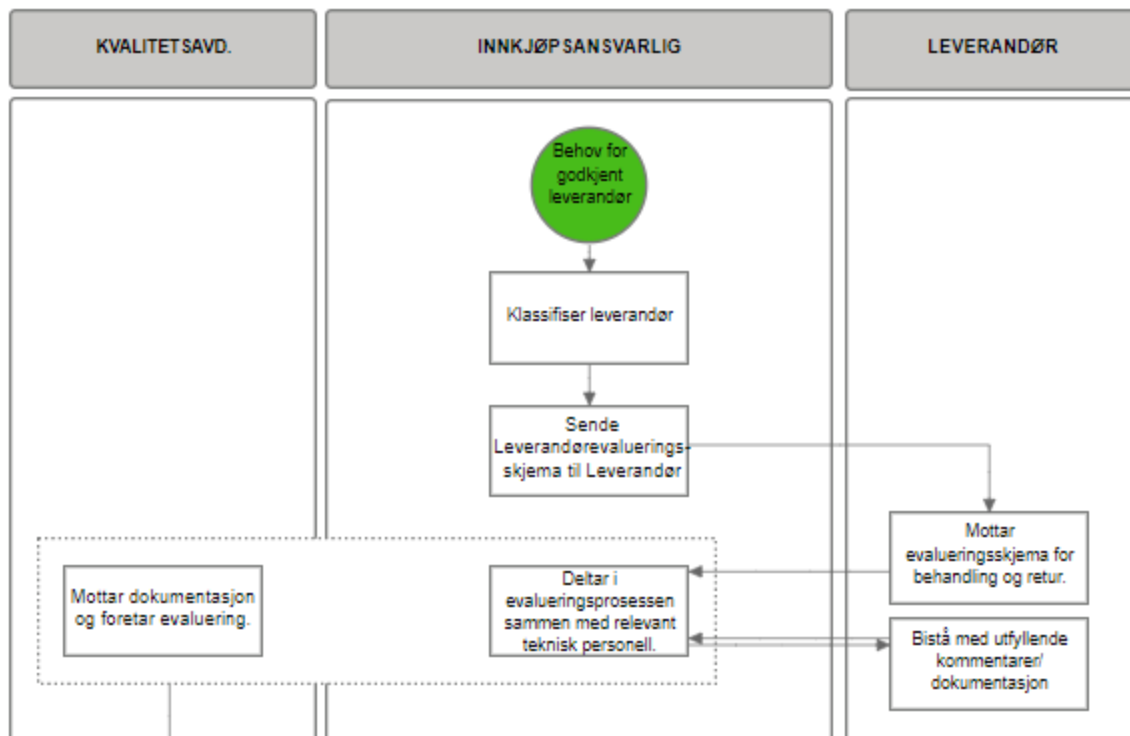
KVALITETSAVD.

INNKJØPSANSVARLIG

LEVERANDØR

Behov for godkjent leverandør

Klassifiser leverandør

Sende Leverandørevaluerings-skjema til Leverandør

Mottar evalueringsskjema for behandling og retur.

Mottar dokumentasjon og foretar evaluering.

Deltar i evalueringsprosessen sammen med relevant teknisk personell.

Bistå med utfyllende kommentarer/ dokumentasjon